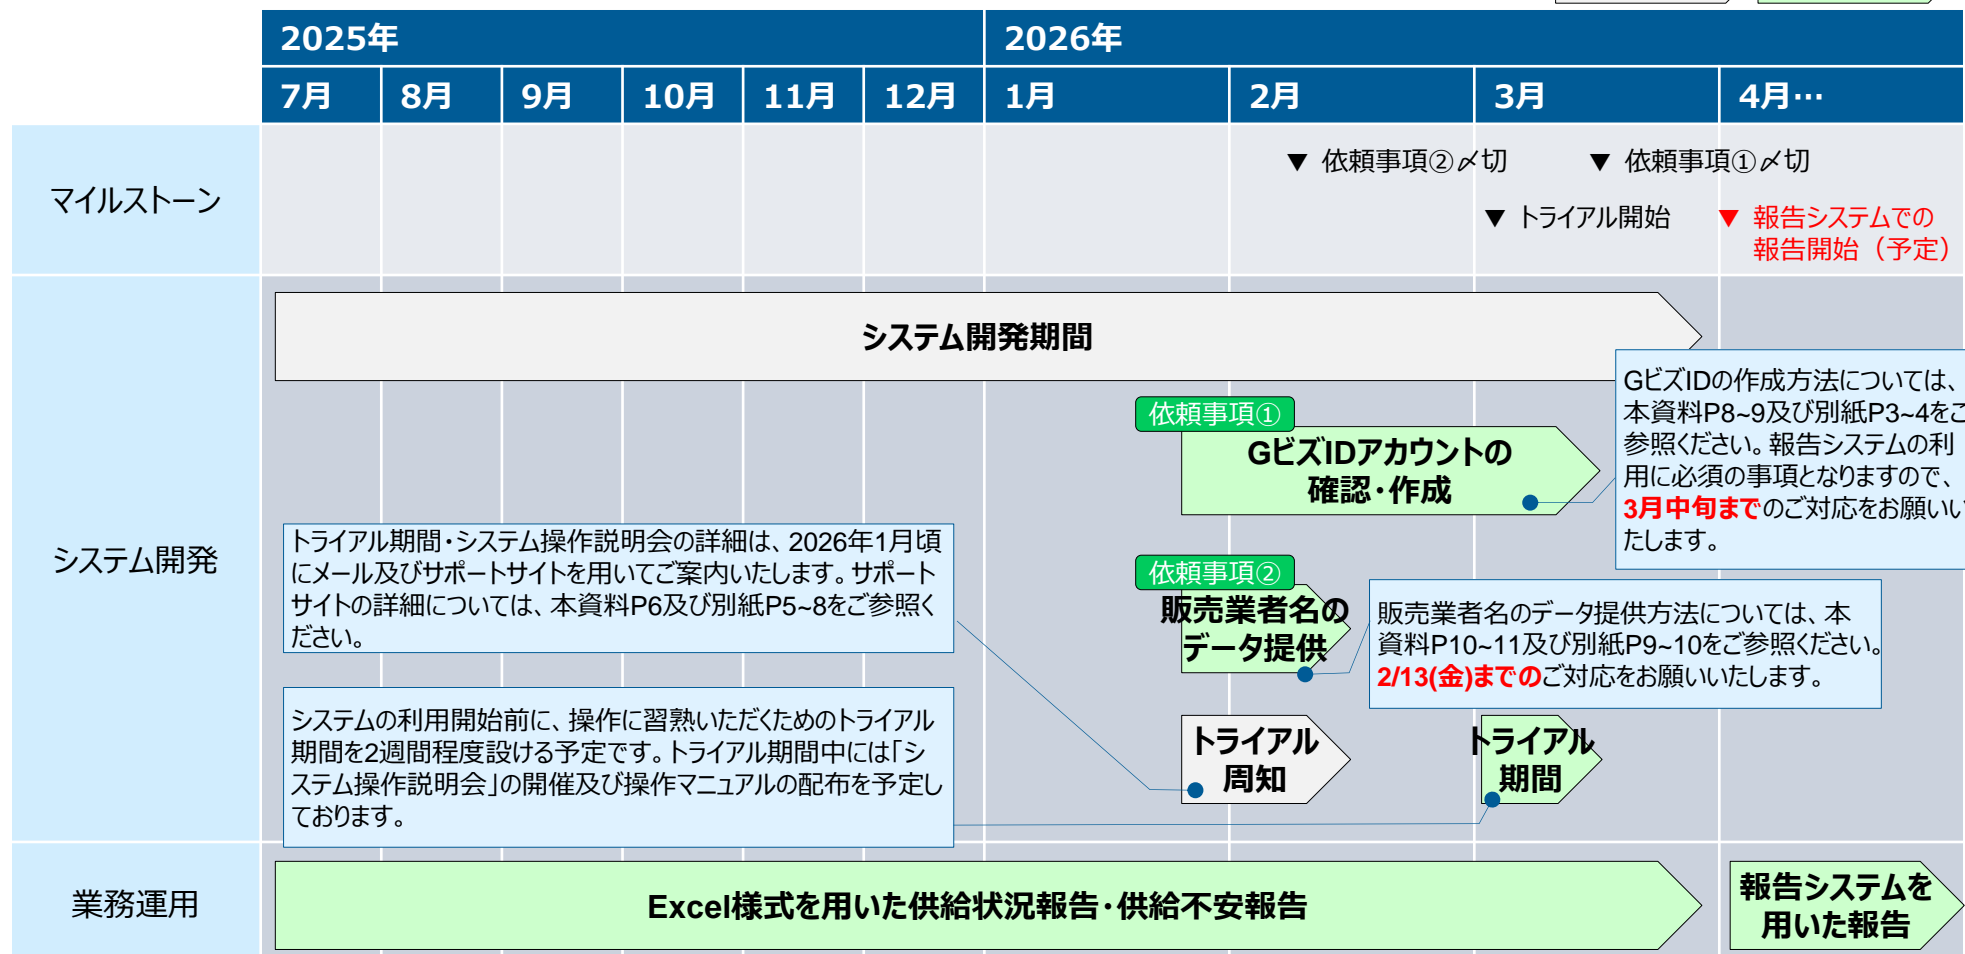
| | 2025年 | | | | | | 2026年 | | | |
|---|---|---|---|---|---|---|---|---|---|---|
| | 7月 | 8月 | 9月 | 10月 | 11月 | 12月 | 1月 | 2月 | 3月 | 4月… |

マイルストーン

▼ 依頼事項②〆切
▼ 依頼事項①〆切
▼ トライアル開始
▼ 報告システムでの報告開始（予定）

システム開発

システム開発期間

依頼事項①
GビズIDアカウントの確認・作成

GビズIDの作成方法については、本資料P8~9及び別紙P3~4をご参照ください。報告システムの利用に必須の事項となりますので、3月中旬までのご対応をお願いいたします。

トライアル期間・システム操作説明会の詳細は、2026年1月頃にメール及びサポートサイトを用いてご案内いたします。サポートサイトの詳細については、本資料P6及び別紙P5~8をご参照ください。

依頼事項②
販売業者名のデータ提供

販売業者名のデータ提供方法については、本資料P10~11及び別紙P9~10をご参照ください。2/13(金)までのご対応をお願いいたします。

システムの利用開始前に、操作に習熟いただくためのトライアル期間を2週間程度設ける予定です。トライアル期間中には「システム操作説明会」の開催及び操作マニュアルの配布を予定しております。

トライアル周知

トライアル期間

業務運用

Excel様式を用いた供給状況報告・供給不安報告

報告システムを用いた報告